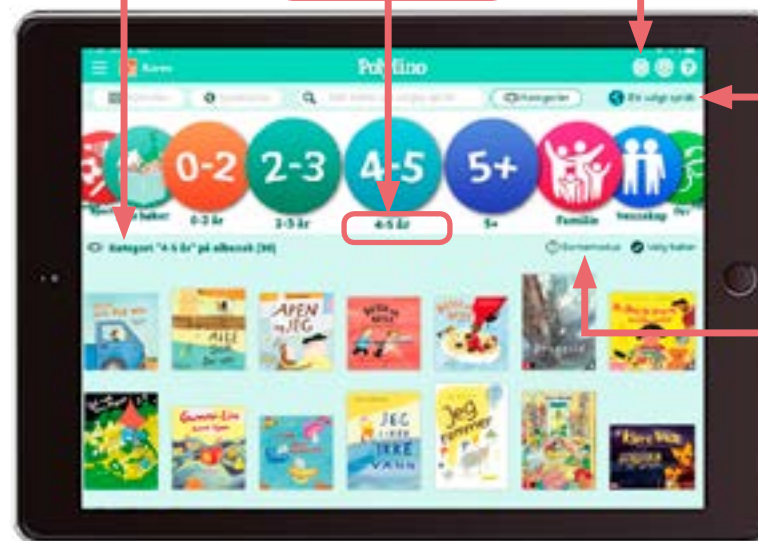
Polyglino

Kategorier

Ett valgt språk

0-2

2-3

4-5

5+

0-2 år

2-3 år

4-5 år

5+

Familie

Vennskap

Kategori "4-5 år" på alle språk (30)

Velg bøker

ÅPEN JEG

JEG LIKER IKKE VANN

Jeg

Kåre Vask